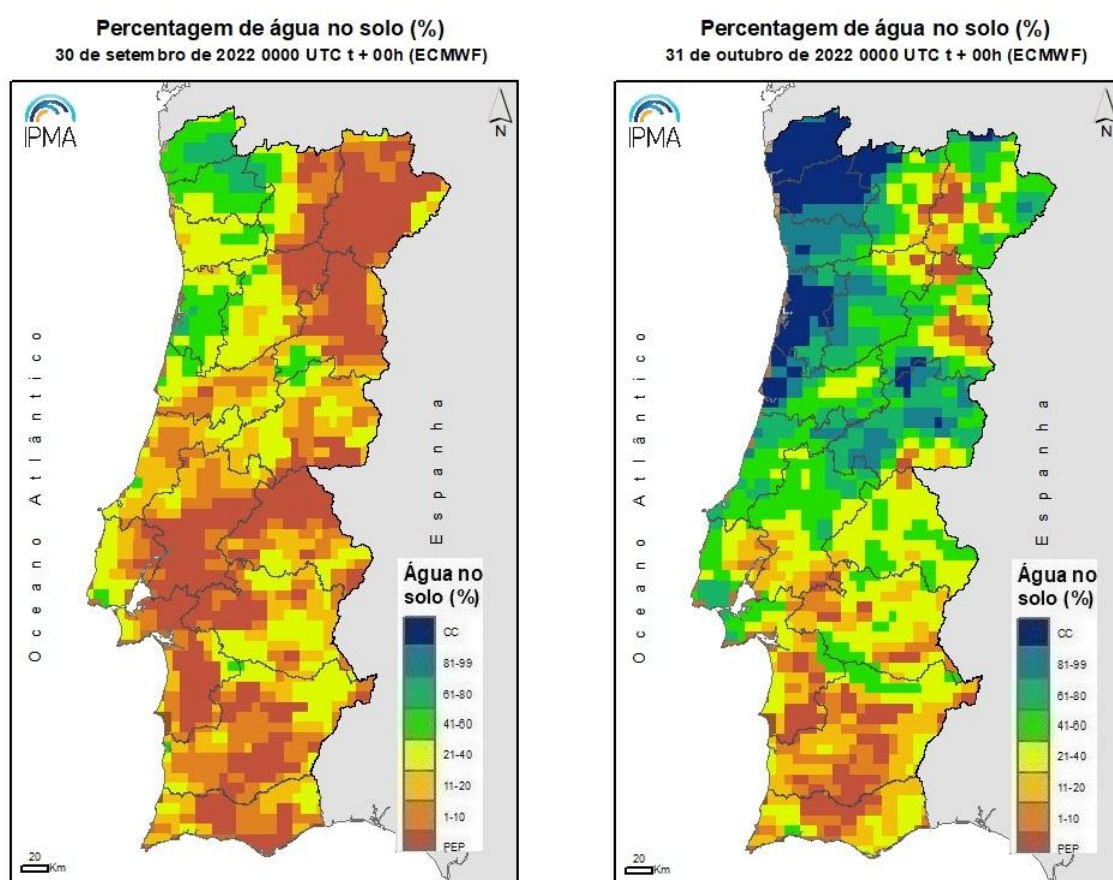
Percentagem de água no solo (%)
30 de setembro de 2022 0000 UTC t + 00h (ECMWF)

IPMA

N

Oceano Atlântico

Espanha

Água no solo (%)

CC
81-99
61-80
41-60
21-40
11-20
1-10
PEP

20 Km

Percentagem de água no solo (%)
31 de outubro de 2022 0000 UTC t + 00h (ECMWF)

IPMA

N

Oceano Atlântico

Espanha

Água no solo (%)

CC
81-99
61-80
41-60
21-40
11-20
1-10
PEP

20 Km